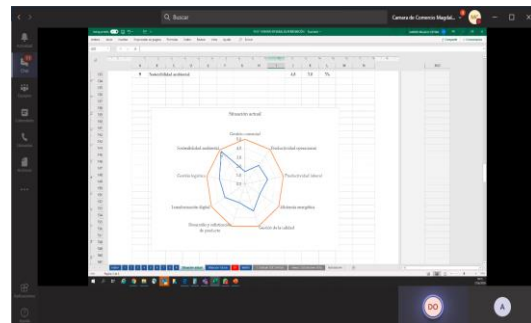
Q Buscar

Camara de Comercio Magdal...

8 Sostenibilidad ambiental 4,0 5,0 5%

Situación actual

Gestión comercial

Sostenibilidad ambiental

Productividad operacional

Gestión logística

Productividad laboral

Transformación digital

Eficiencia energética

Desarrollo y sofisticación de producto

Gestión de la calidad

5,0

4,0

3,0

2,0

1,0

0,0

DO

A